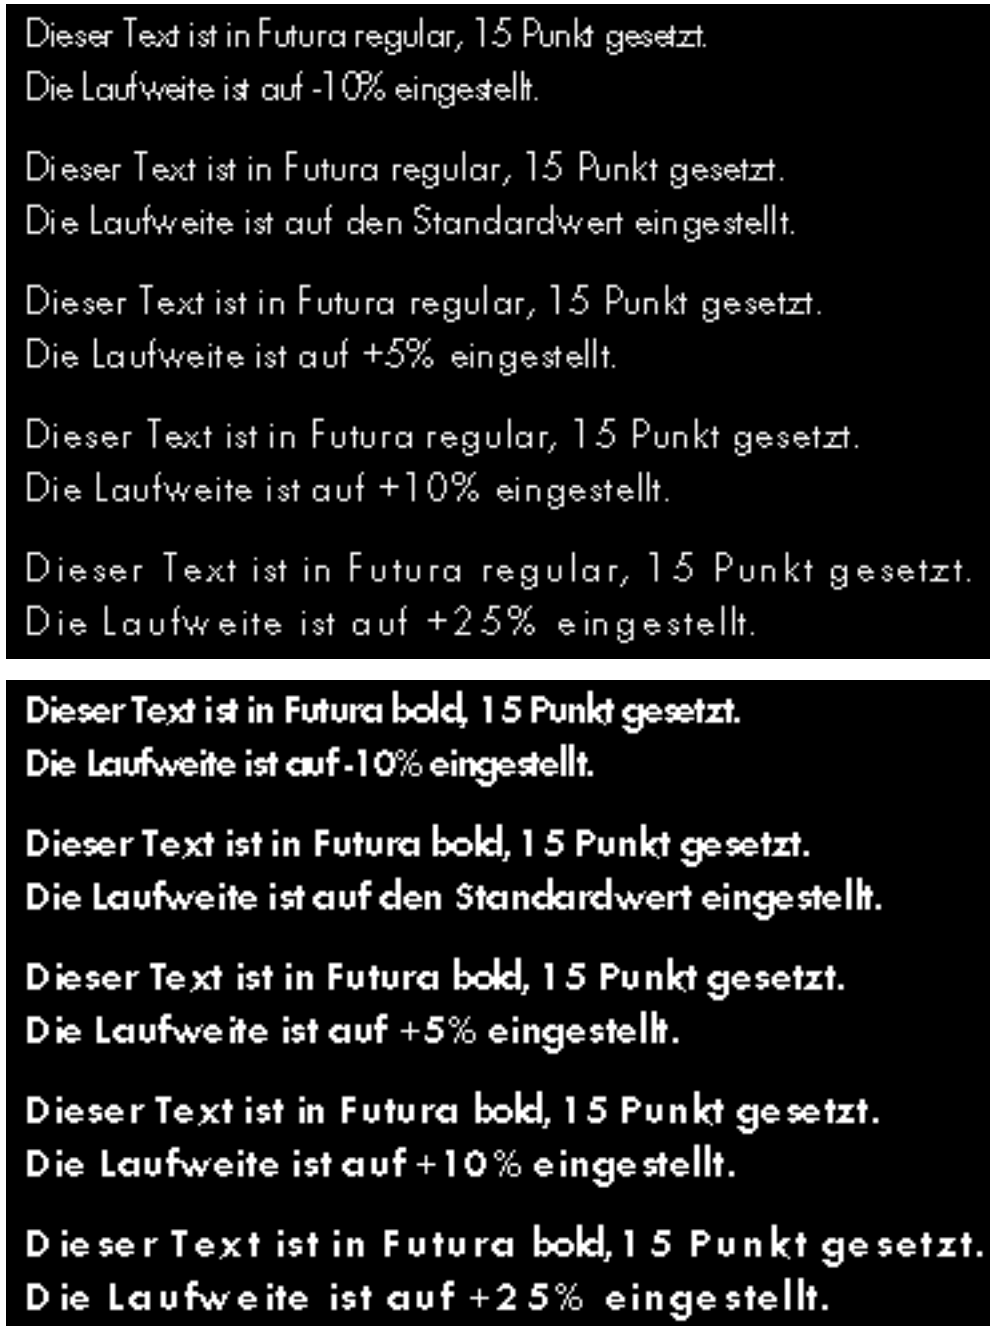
Dieser Text ist in Futura regular, 15 Punkt gesetzt.
Die Laufweite ist auf -10% eingestellt.

Dieser Text ist in Futura regular, 15 Punkt gesetzt.
Die Laufweite ist auf den Standardwert eingestellt.

Dieser Text ist in Futura regular, 15 Punkt gesetzt.
Die Laufweite ist auf +5% eingestellt.

Dieser Text ist in Futura regular, 15 Punkt gesetzt.
Die Laufweite ist auf +10% eingestellt.

Dieser Text ist in Futura regular, 15 Punkt gesetzt.
Die Laufweite ist auf +25% eingestellt.

Dieser Text ist in Futura bold, 15 Punkt gesetzt.
Die Laufweite ist auf -10% eingestellt.

Dieser Text ist in Futura bold, 15 Punkt gesetzt.
Die Laufweite ist auf den Standardwert eingestellt.

Dieser Text ist in Futura bold, 15 Punkt gesetzt.
Die Laufweite ist auf +5% eingestellt.

Dieser Text ist in Futura bold, 15 Punkt gesetzt.
Die Laufweite ist auf +10% eingestellt.

Dieser Text ist in Futura bold, 15 Punkt gesetzt.
Die Laufweite ist auf +25% eingestellt.